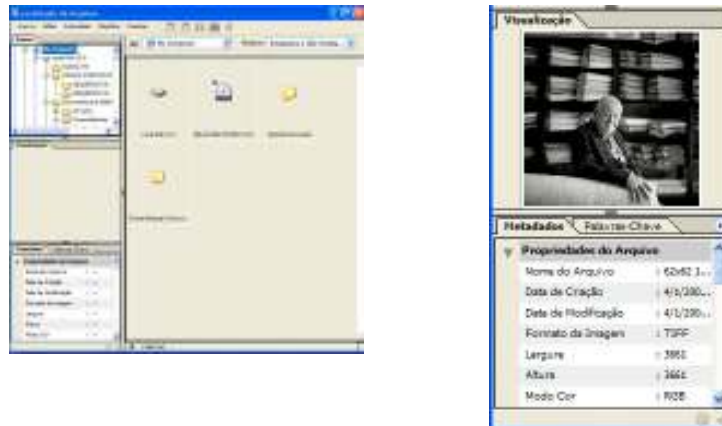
Visualização

Metadados | Palavras-Chave

Propriedades do Arquivo

| | |
|---|---|
| Nome do Arquivo | : 62x82 1... |
| Data de Criação | : 4/1/200... |
| Data de Modificação | : 4/1/200... |
| Formato da Imagem | : TIFF |
| Largura | : 3661 |
| Altura | : 3661 |
| Modo Cor | : RGB |